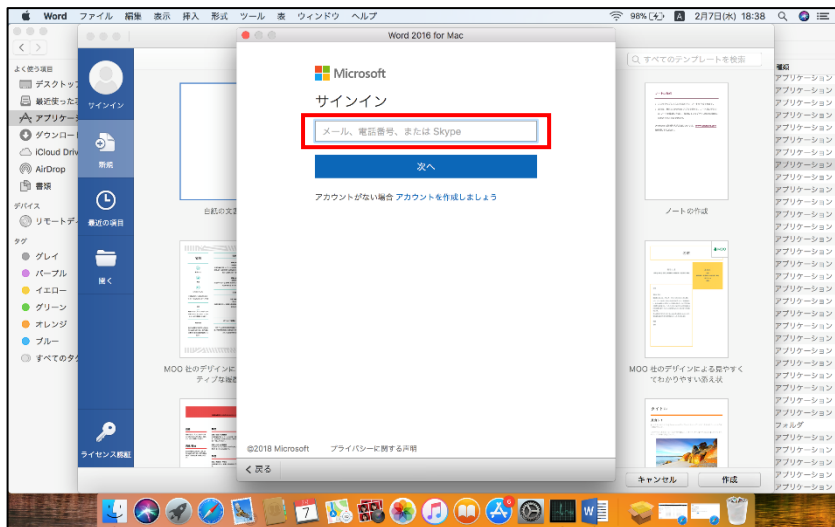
Word ファイル 編集 表示 挿入 形式 ツール 表 ウィンドウ ヘルプ

98% 2月7日(木) 18:38

よく使う項目
デスクトップ
最近使った
アプリケーション
ダウンロード
iCloud Drive
AirDrop
書類
デバイス
リモートディスク
タグ
グレイ
パープル
イエロー
グリーン
オレンジ
ブルー
すべてのタグ

サインイン
新規
最近使った項目
開く
ライセンス認証

Word 2016 for Mac

Microsoft
サインイン
メール、電話番号、または Skype
次へ
アカウントがない場合 アカウントを作成しましょう

©2018 Microsoft プライバシーに関する声明
< 戻る

すべてのテンプレートを検索

白紙の文書
ノートの作成
MOO 社のデザインによる クリエイティブな履歴書
MOO 社のデザインによる見やすくてわかりやすい添え状

キャンセル 作成

種類
アプリケーション
アプリケーション
アプリケーション
アプリケーション
アプリケーション
アプリケーション
アプリケーション
アプリケーション
アプリケーション
アプリケーション
アプリケーション
アプリケーション
アプリケーション
アプリケーション
アプリケーション
アプリケーション
アプリケーション
アプリケーション
アプリケーション
アプリケーション
アプリケーション
アプリケーション
アプリケーション
アプリケーション
アプリケーション
アプリケーション
アプリケーション
フォルダ
アプリケーション
アプリケーション
アプリケーション
アプリケーション